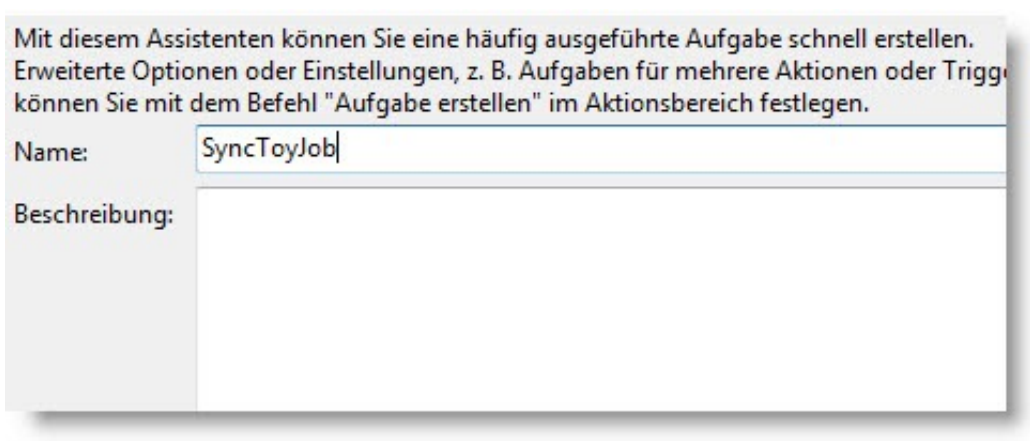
Mit diesem Assistenten können Sie eine häufig ausgeführte Aufgabe schnell erstellen. Erweiterte Optionen oder Einstellungen, z. B. Aufgaben für mehrere Aktionen oder Trigg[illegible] können Sie mit dem Befehl "Aufgabe erstellen" im Aktionsbereich festlegen.

Name: SyncToyJob

Beschreibung: